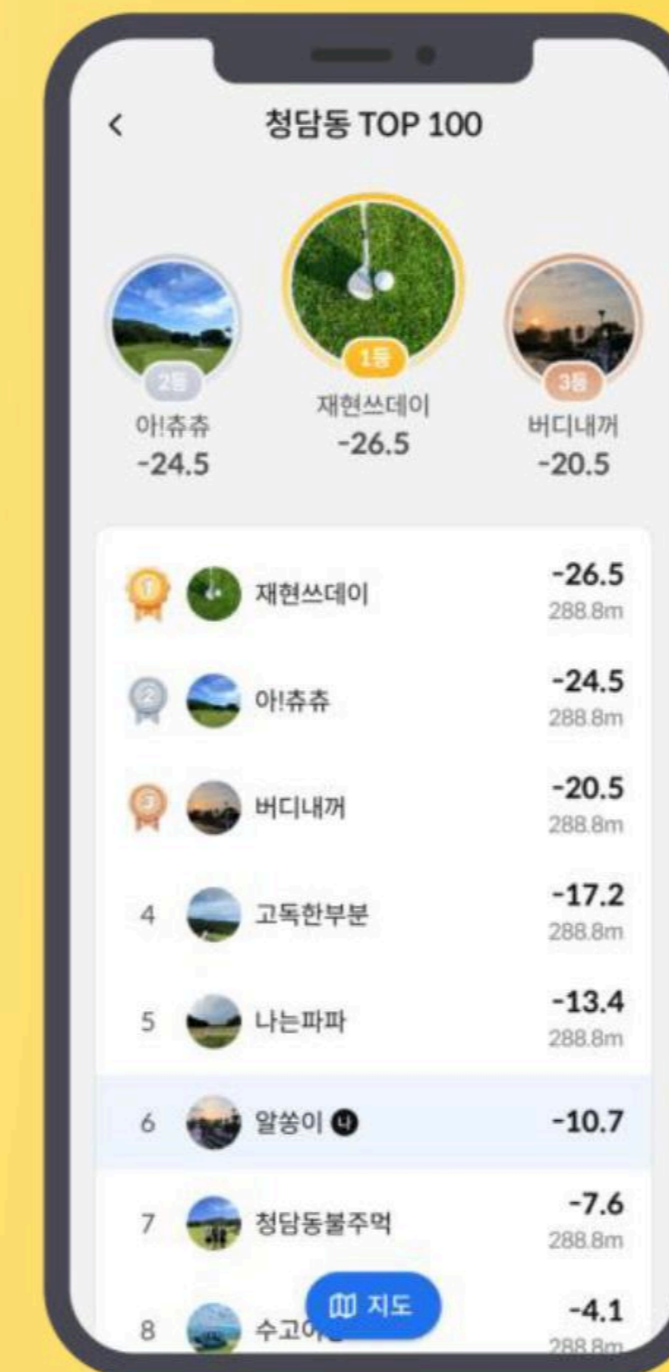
<

청담동 TOP 100

2등
아!츄츄
-24.5

1등
재현쓰데이
-26.5

3등
버디내꺼
-20.5

| | | |
|---|---|---|
| 1 | 재현쓰데이 | -26.5 288.8m |
| 2 | 아!츄츄 | -24.5 288.8m |
| 3 | 버디내꺼 | -20.5 288.8m |
| 4 | 고독한부분 | -17.2 288.8m |
| 5 | 나는파파 | -13.4 288.8m |
| 6 | 알쏭이 나 | -10.7 |
| 7 | 청담동불주먹 | -7.6 288.8m |
| 8 | 수고이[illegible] | -4.1 288.8m |

지도